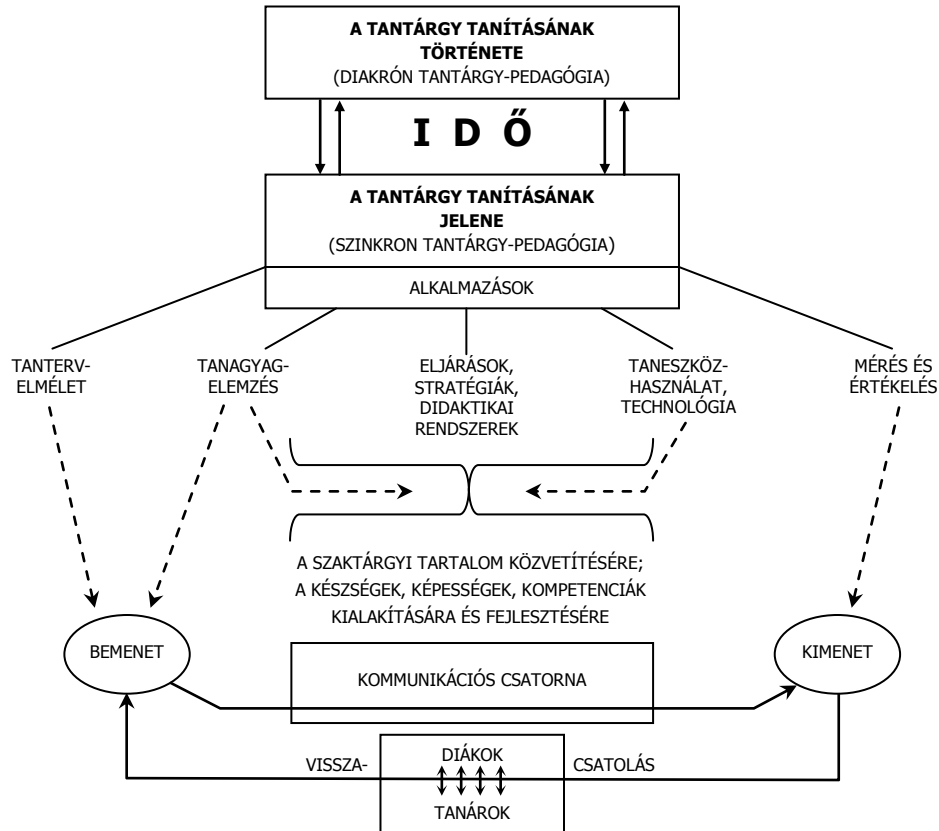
A TANTÁRGY TANÍTÁSÁNAK TÖRTÉNETE
(DIAKRÓN TANTÁRGY-PEDAGÓGIA)

I D Ő

A TANTÁRGY TANÍTÁSÁNAK JELENE
(SZINKRON TANTÁRGY-PEDAGÓGIA)

ALKALMAZÁSOK

TANTERV-ELMÉLET

TANAGYAG-ELEMZÉS

ELJÁRÁSOK, STRATÉGIÁK, DIDAKTIKAI RENDSZEREK

TANESZKÖZ-HASZNÁLAT, TECHNOLÓGIA

MÉRÉS ÉS ÉRTÉKELÉS

A SZAKTÁRGYI TARTALOM KÖZVETÍTÉSÉRE; A KÉSZSÉGEK, KÉPESSÉGEK, KOMPETENCIÁK KIALAKÍTÁSÁRA ÉS FEJLESZTÉSÉRE

BEMENET

KIMENET

KOMMUNIKÁCIÓS CSATORNA

VISSZA-

DIÁKOK

TANÁROK

CSATOLÁS